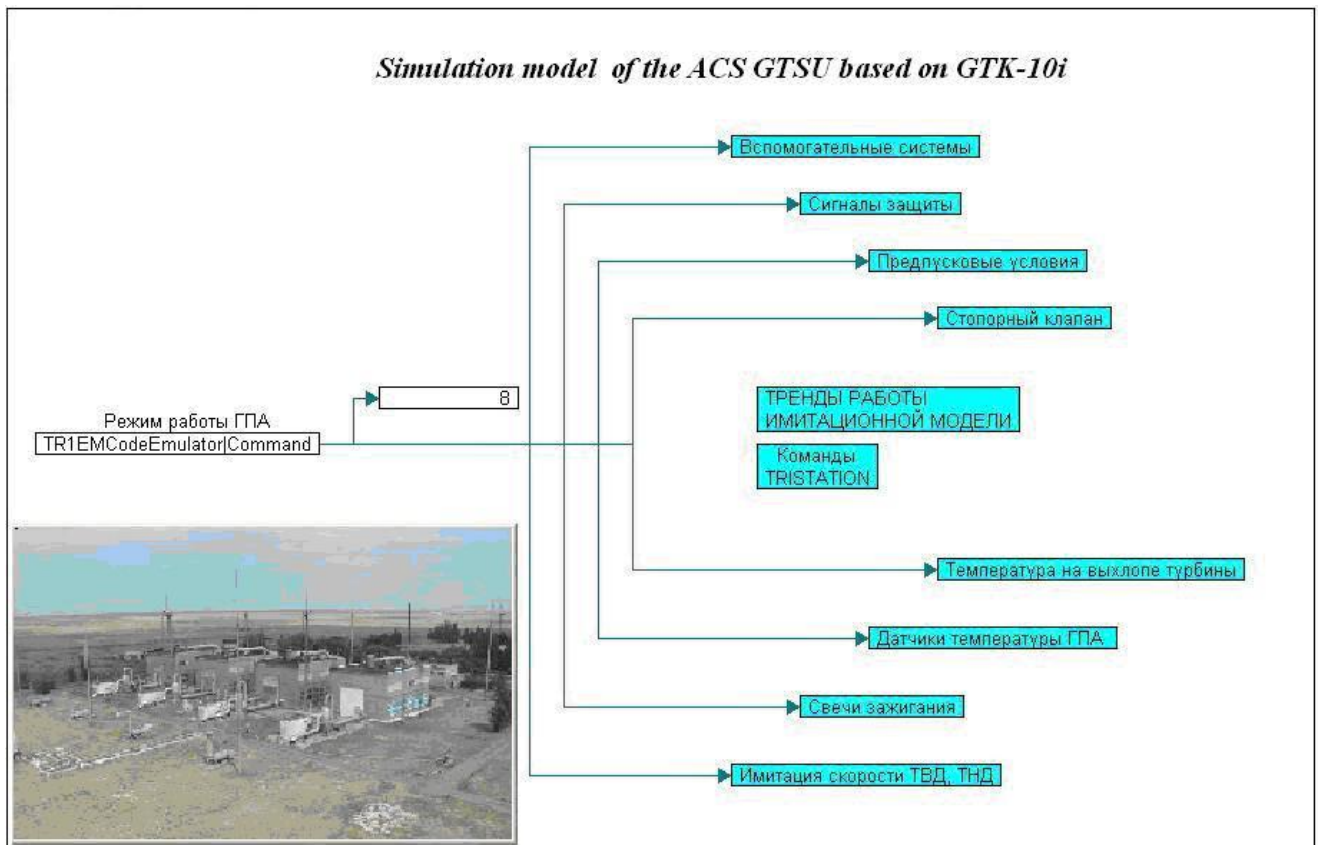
Simulation model of the ACS GTSU based on GTK-10i

Вспомогательные системы

Сигналы защиты

Предпусковые условия

Стопорный клапан

8

Режим работы ГПА
TR1EMCodeEmulator|Command

ТРЕНДЫ РАБОТЫ ИМИТАЦИОННОЙ МОДЕЛИ

Команды TRISTATION

Температура на выхлопе турбины

Датчики температуры ГПА

Свечи зажигания

Имитация скорости ТВД, ТНД